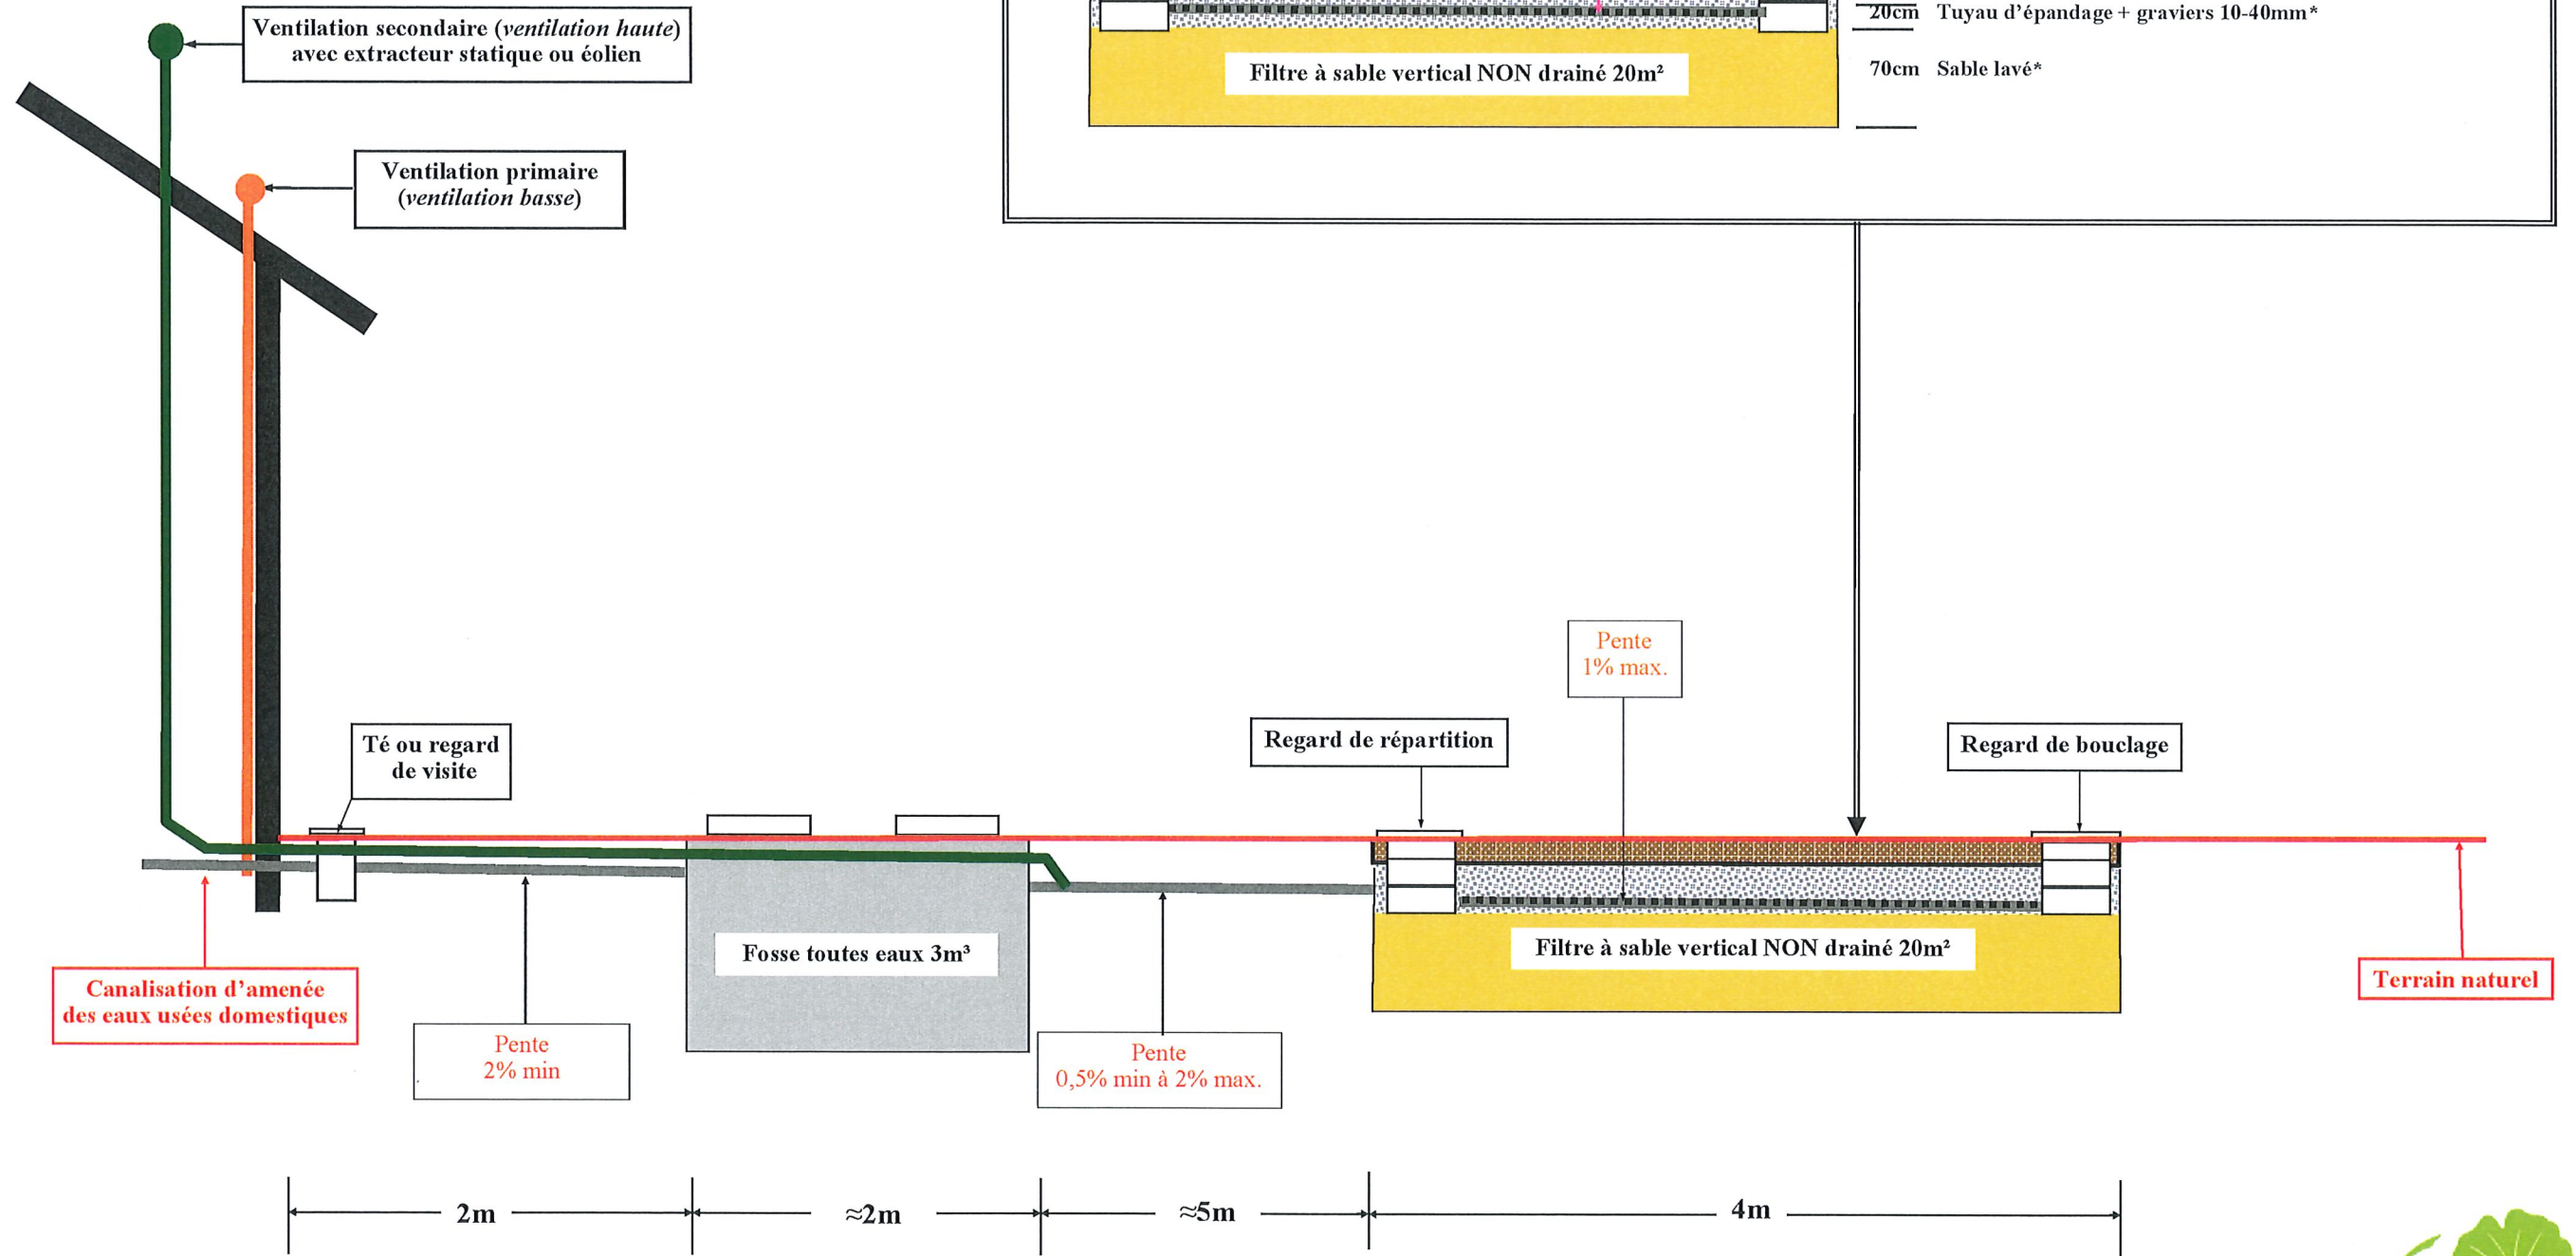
Ventilation secondaire (*ventilation haute*) avec extracteur statique ou éolien

Ventilation primaire (*ventilation basse*)

Filtre à sable vertical NON drainé 20m²

20cm Tuyau d'épandage + graviers 10-40mm*

70cm Sable lavé*

Pente 1% max.

Regard de répartition

Regard de bouclage

Té ou regard de visite

Fosse toutes eaux 3m³

Filtre à sable vertical NON drainé 20m²

Terrain naturel

Canalisation d'amenée des eaux usées domestiques

Pente 2% min

Pente 0,5% min à 2% max.

2m

≈2m

≈5m

4m